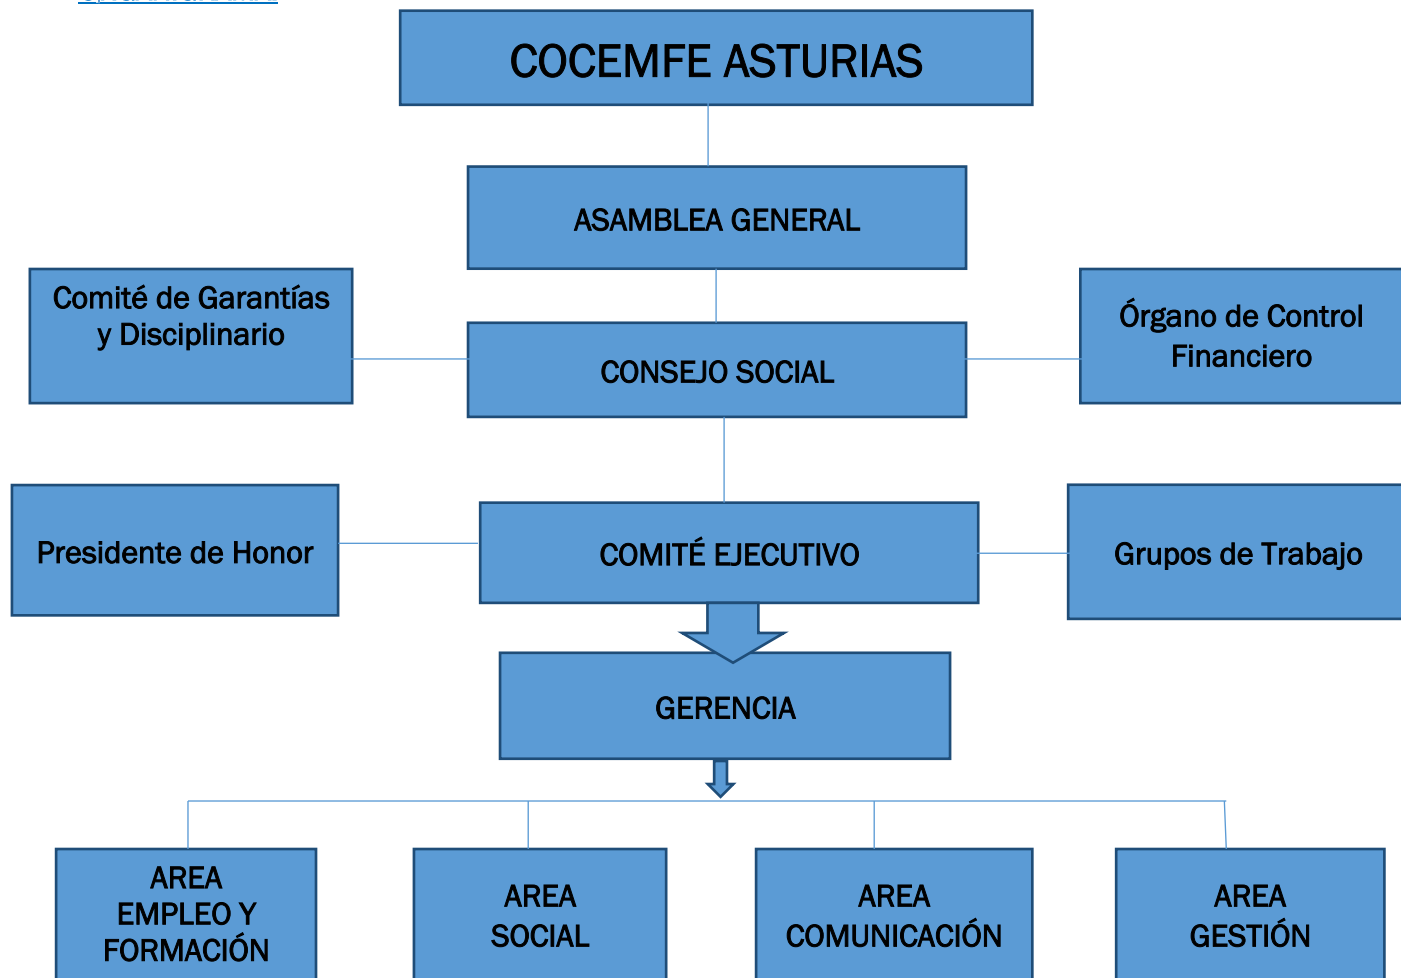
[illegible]

COCEMFE ASTURIAS

ASAMBLEA GENERAL

Comité de Garantías y Disciplinario

CONSEJO SOCIAL

Órgano de Control Financiero

Presidente de Honor

COMITÉ EJECUTIVO

Grupos de Trabajo

GERENCIA

AREA EMPLEO Y FORMACIÓN

AREA SOCIAL

AREA COMUNICACIÓN

AREA GESTIÓN